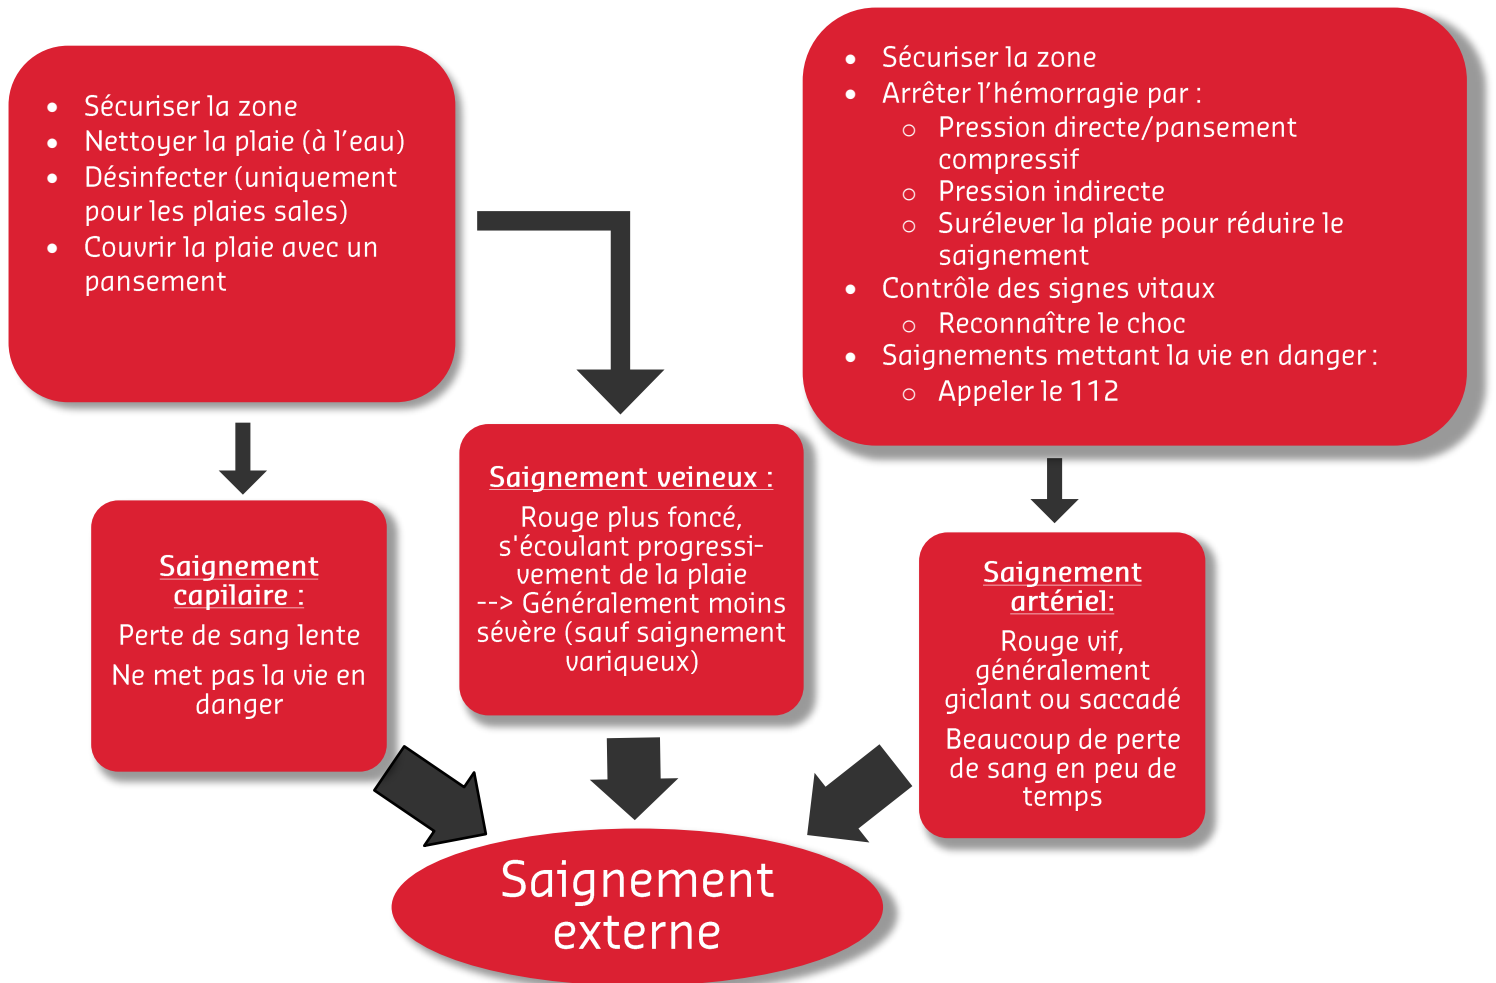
- Sécuriser la zone
- Nettoyer la plaie (à l'eau)
- Désinfecter (uniquement pour les plaies sales)
- Couvrir la plaie avec un pansement

- Sécuriser la zone
- Arrêter l'hémorragie par :
  - Pression directe/pansement compressif
  - Pression indirecte
  - Surélever la plaie pour réduire le saignement
- Contrôle des signes vitaux
  - Reconnaître le choc
- Saignements mettant la vie en danger :
  - Appeler le 112

Saignement capilaire :

Perte de sang lente

Ne met pas la vie en danger

Saignement veineux :

Rouge plus foncé, s'écoulant progressivement de la plaie --> Généralement moins sévère (sauf saignement variqueux)

Saignement artériel:

Rouge vif, généralement giclant ou saccadé

Beaucoup de perte de sang en peu de temps

Saignement externe